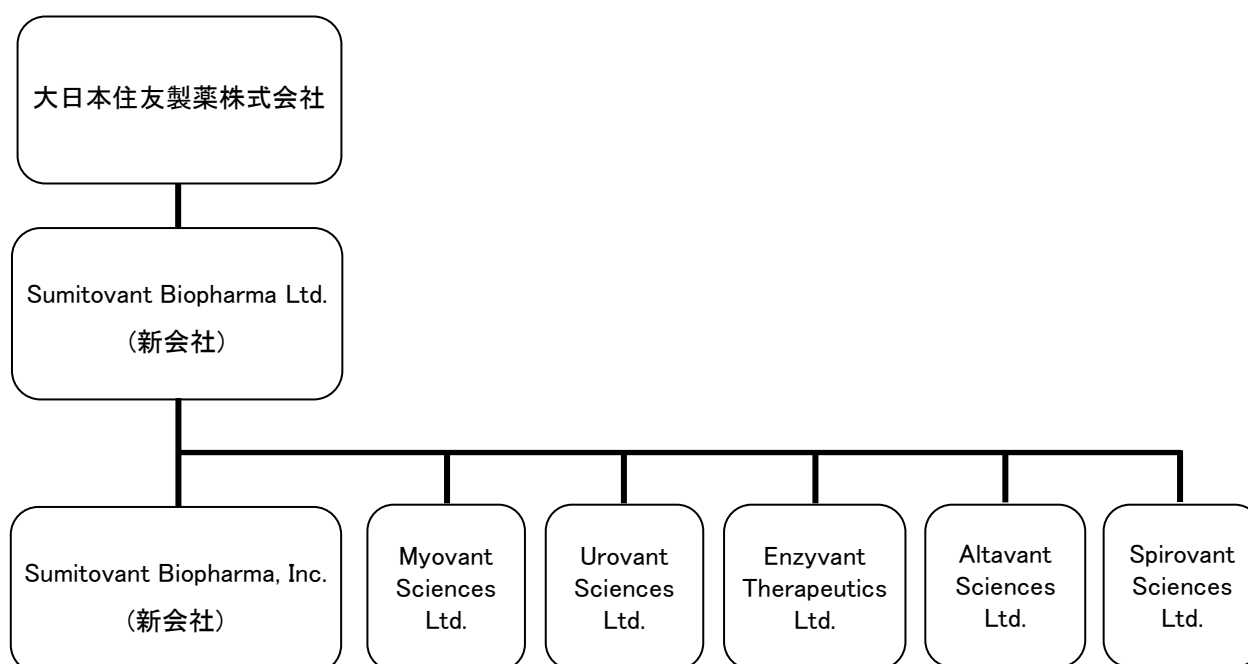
大日本住友製薬株式会社

Sumitovant Biopharma Ltd.
（新会社）

Sumitovant Biopharma, Inc.
（新会社）

Myovant Sciences Ltd.

Urovant Sciences Ltd.

Enzyvant Therapeutics Ltd.

Altavant Sciences Ltd.

Spirovant Sciences Ltd.